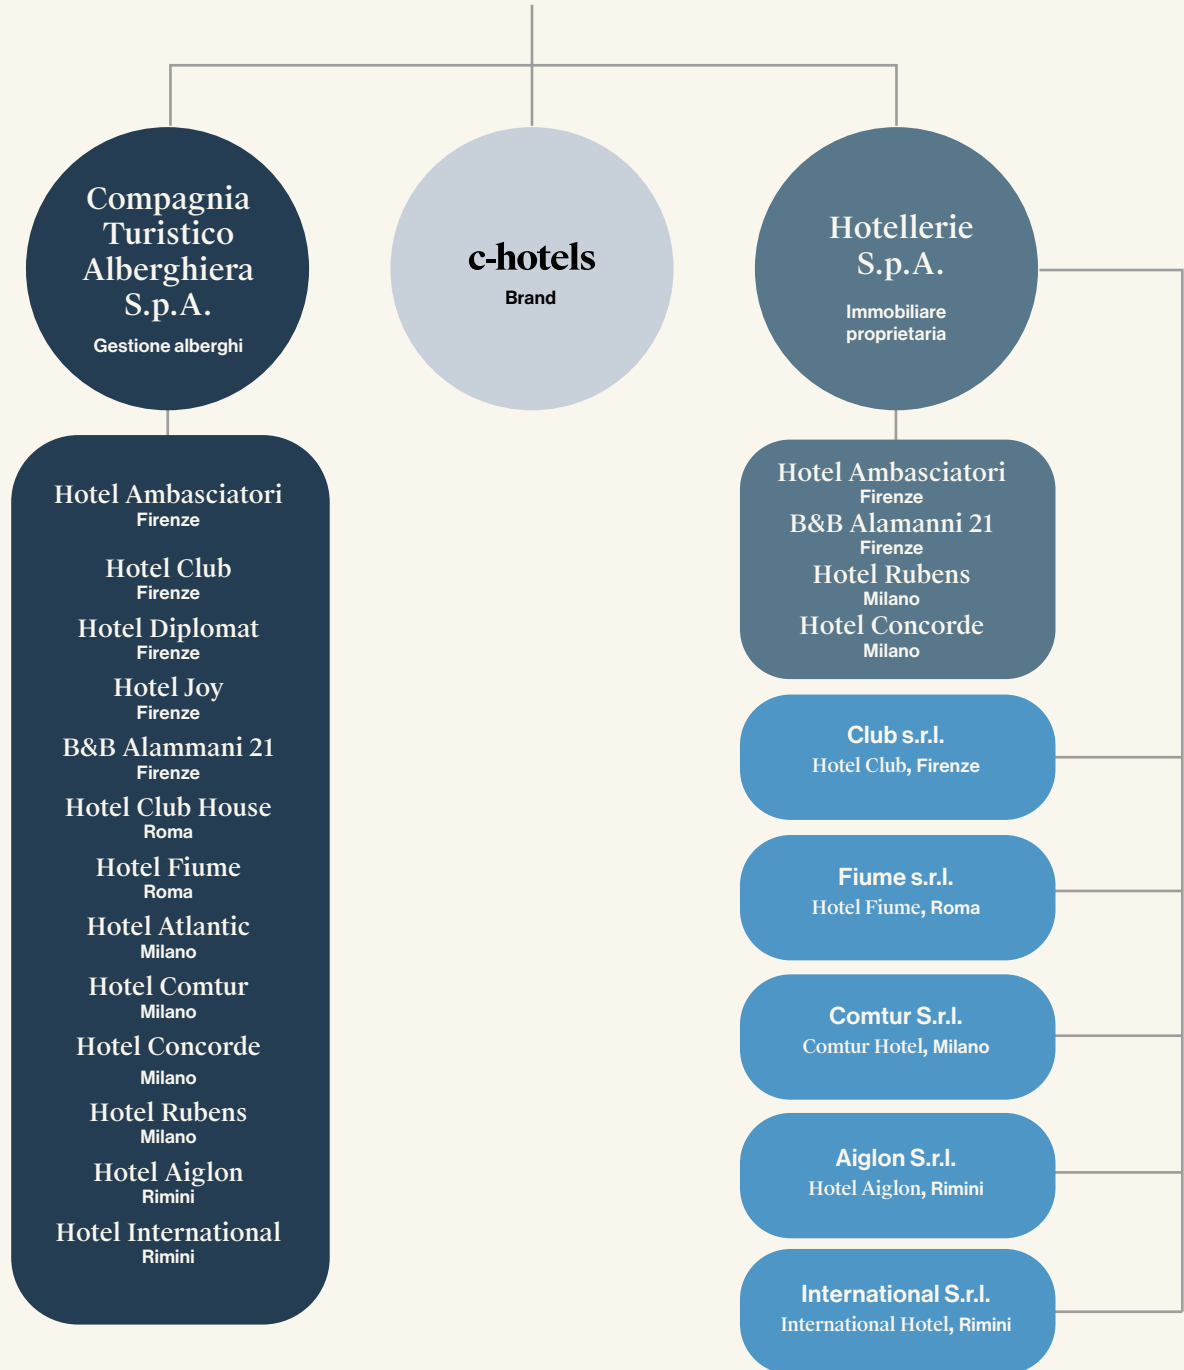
Compagnia Turistico Alberghiera S.p.A.
Gestione alberghi

c-hotels
Brand

Hotellerie S.p.A.
Immobiliare proprietaria

Hotel Ambasciatori
Firenze
Hotel Club
Firenze
Hotel Diplomat
Firenze
Hotel Joy
Firenze
B&B Alammani 21
Firenze
Hotel Club House
Roma
Hotel Fiume
Roma
Hotel Atlantic
Milano
Hotel Comtur
Milano
Hotel Concorde
Milano
Hotel Rubens
Milano
Hotel Aiglon
Rimini
Hotel International
Rimini

Hotel Ambasciatori
Firenze
B&B Alamanni 21
Firenze
Hotel Rubens
Milano
Hotel Concorde
Milano

Club s.r.l.
Hotel Club, Firenze

Fiume s.r.l.
Hotel Fiume, Roma

Comtur S.r.l.
Comtur Hotel, Milano

Aiglon S.r.l.
Hotel Aiglon, Rimini

International S.r.l.
International Hotel, Rimini